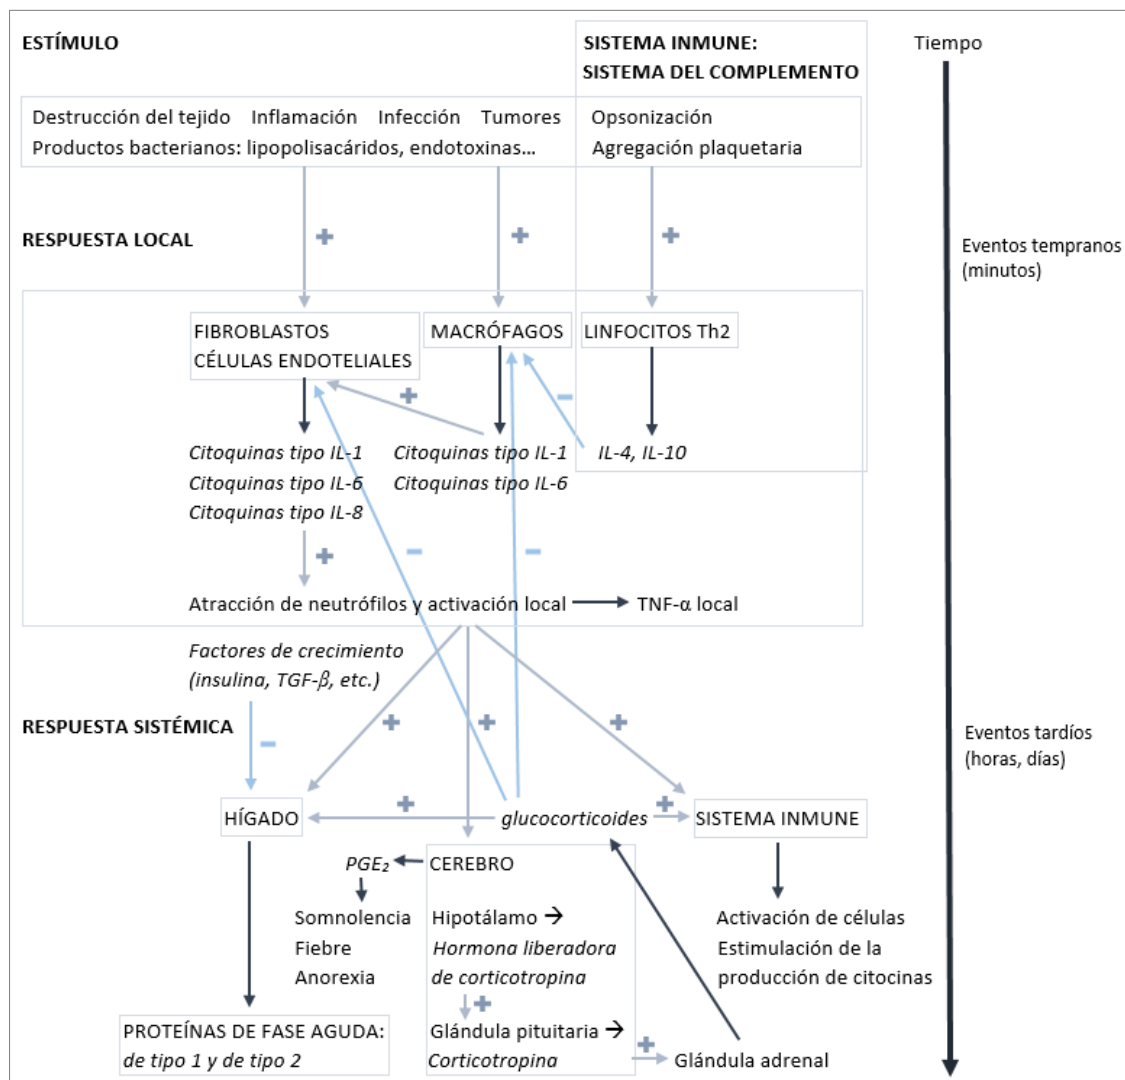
ESTÍMULO

SISTEMA INMUNE: SISTEMA DEL COMPLEMENTO

Tiempo

Destrucción del tejido Inflamación Infección Tumores
Productos bacterianos: lipopolisacáridos, endotoxinas...

Opsonización
Agregación plaquetaria

RESPUESTA LOCAL

+ + +

Eventos tempranos (minutos)

FIBROBLASTOS
CÉLULAS ENDOTELIALES

MACRÓFAGOS

LINFOCITOS Th2

+ −

*Citoquinas tipo IL-1*
*Citoquinas tipo IL-6*
*Citoquinas tipo IL-8*

*Citoquinas tipo IL-1*
*Citoquinas tipo IL-6*

*IL-4, IL-10*

+ − −

Atracción de neutrófilos y activación local → TNF-α local

*Factores de crecimiento (insulina, TGF-β, etc.)*

RESPUESTA SISTÉMICA

− + + +

Eventos tardíos (horas, días)

HÍGADO

+

*glucocorticoides*

+

SISTEMA INMUNE

*PGE₂* ← CEREBRO

Somnolencia
Fiebre
Anorexia

Hipotálamo →
*Hormona liberadora de corticotropina*

+

Glándula pituitaria →
*Corticotropina*

+

Glándula adrenal

Activación de células
Estimulación de la producción de citocinas

PROTEÍNAS DE FASE AGUDA:
*de tipo 1 y de tipo 2*